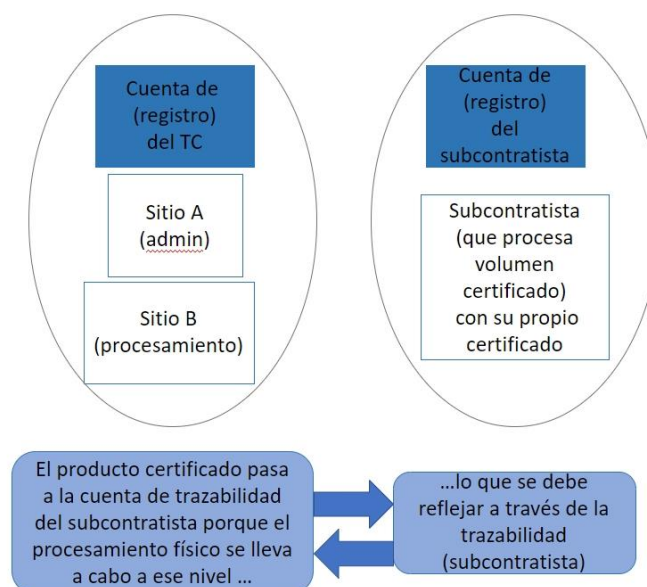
Cuenta de (registro) del TC

Sitio A (admin)

Sitio B (procesamiento)

Cuenta de (registro) del subcontratista

Subcontratista (que procesa volumen certificado) con su propio certificado

El producto certificado pasa a la cuenta de trazabilidad del subcontratista porque el procesamiento físico se lleva a cabo a ese nivel ...

...lo que se debe reflejar a través de la trazabilidad (subcontratista)